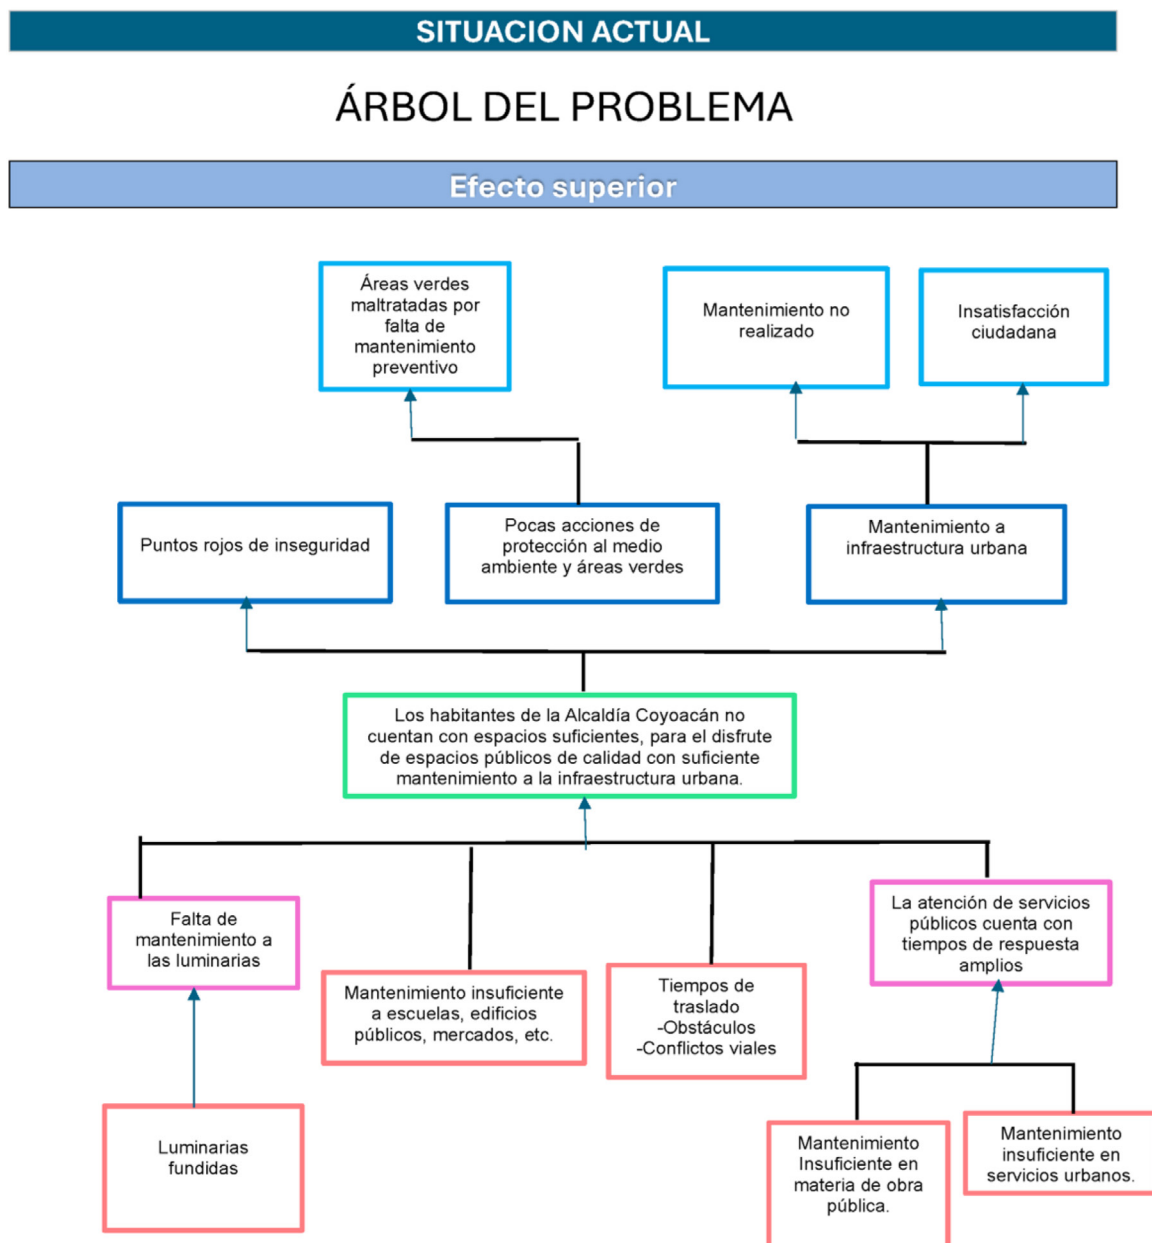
SITUACION ACTUAL

ÁRBOL DEL PROBLEMA

Efecto superior

Áreas verdes maltratadas por falta de mantenimiento preventivo

Mantenimiento no realizado

Insatisfacción ciudadana

Puntos rojos de inseguridad

Pocas acciones de protección al medio ambiente y áreas verdes

Mantenimiento a infraestructura urbana

Los habitantes de la Alcaldía Coyoacán no cuentan con espacios suficientes, para el disfrute de espacios públicos de calidad con suficiente mantenimiento a la infraestructura urbana.

Falta de mantenimiento a las luminarias

Mantenimiento insuficiente a escuelas, edificios públicos, mercados, etc.

Tiempos de traslado
-Obstáculos
-Conflictos viales

La atención de servicios públicos cuenta con tiempos de respuesta amplios

Luminarias fundidas

Mantenimiento Insuficiente en materia de obra pública.

Mantenimiento insuficiente en servicios urbanos.